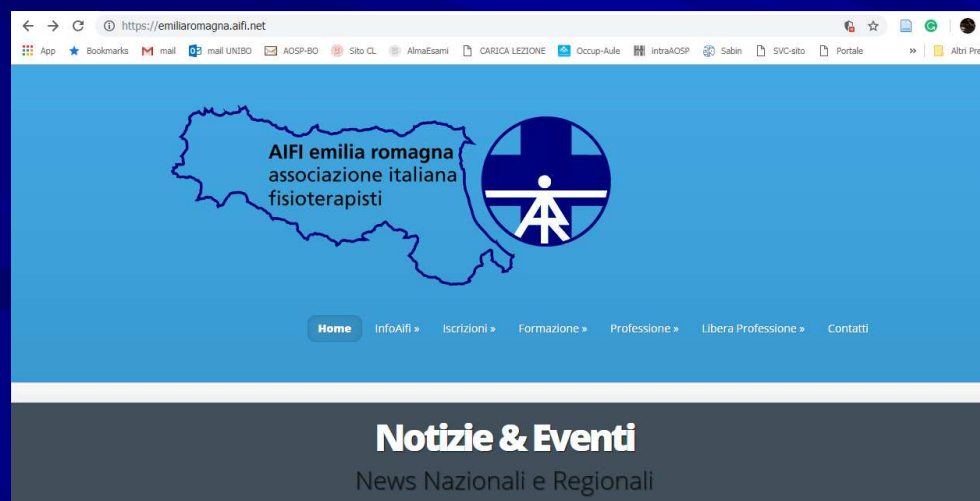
https://emiliaromagna.aifi.net

App Bookmarks mail mail UNIBO AOSP-BO Sito CL AlmaEsami CARICA LEZIONE Occup-Aule intraAOSP Sabin SVC-sito Portale » Altri Pre

AIFI emilia romagna
associazione italiana
fisioterapisti

Home InfoAifi » Iscrizioni » Formazione » Professione » Libera Professione » Contatti

Notizie & Eventi

News Nazionali e Regionali